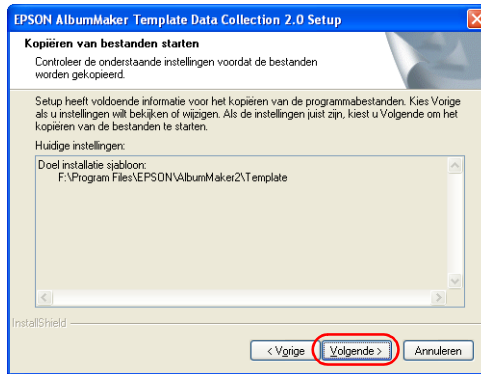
EPSON AlbumMaker Template Data Collection 2.0 Setup

Kopiëren van bestanden starten

Controleer de onderstaande instellingen voordat de bestanden worden gekopieerd.

Setup heeft voldoende informatie voor het kopiëren van de programmabestanden. Kies Vorige als u instellingen wilt bekijken of wijzigen. Als de instellingen juist zijn, kiest u Volgende om het kopiëren van de bestanden te starten.

Huidige instellingen:

Doel installatie sjabloon:
F:\Program Files\EPSON\AlbumMaker2\Template

InstallShield

< Vorige

Volgende >

Annuleren